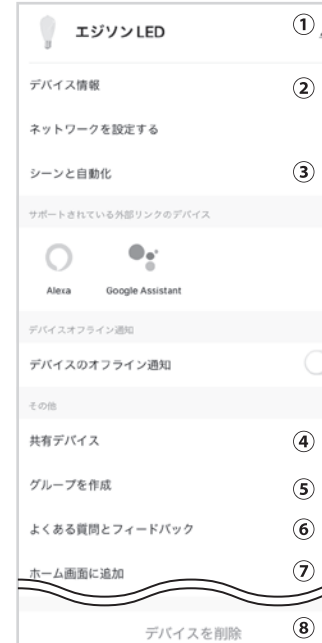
エジソンLED ①

デバイス情報 ②

ネットワークを設定する

シーンと自動化 ③

サポートされている外部リンクのデバイス

Alexa

Google Assistant

デバイスオフライン通知

デバイスのオフライン通知

その他

共有デバイス ④

グループを作成 ⑤

よくある質問とフィードバック ⑥

ホーム画面に追加 ⑦

デバイスを削除 ⑧